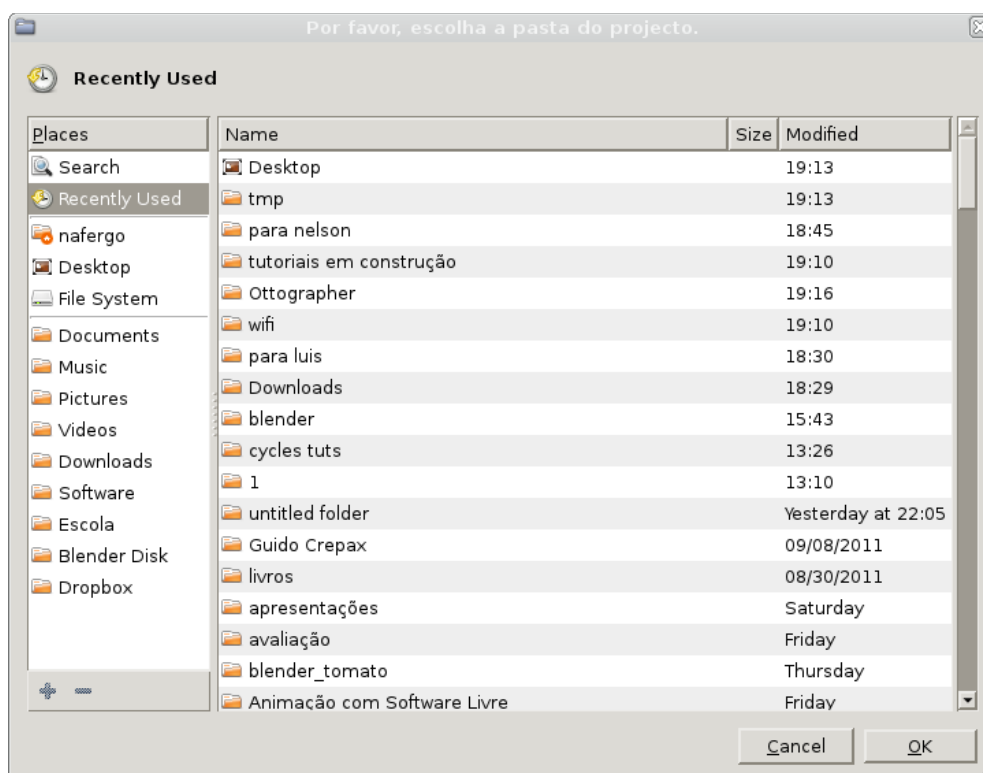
Por favor, escolha a pasta do projecto.

Recently Used

Places
Search
Recently Used
nafergo
Desktop
File System
Documents
Music
Pictures
Videos
Downloads
Software
Escola
Blender Disk
Dropbox

| Name | Size | Modified |
|---|---|---|
| Desktop | | 19:13 |
| tmp | | 19:13 |
| para nelson | | 18:45 |
| tutoriais em construção | | 19:10 |
| Ottographer | | 19:16 |
| wifi | | 19:10 |
| para luis | | 18:30 |
| Downloads | | 18:29 |
| blender | | 15:43 |
| cycles tuts | | 13:26 |
| 1 | | 13:10 |
| untitled folder | | Yesterday at 22:05 |
| Guido Crepax | | 09/08/2011 |
| livros | | 08/30/2011 |
| apresentações | | Saturday |
| avaliação | | Friday |
| blender_tomato | | Thursday |
| Animação com Software Livre | | Friday |

Cancel
OK